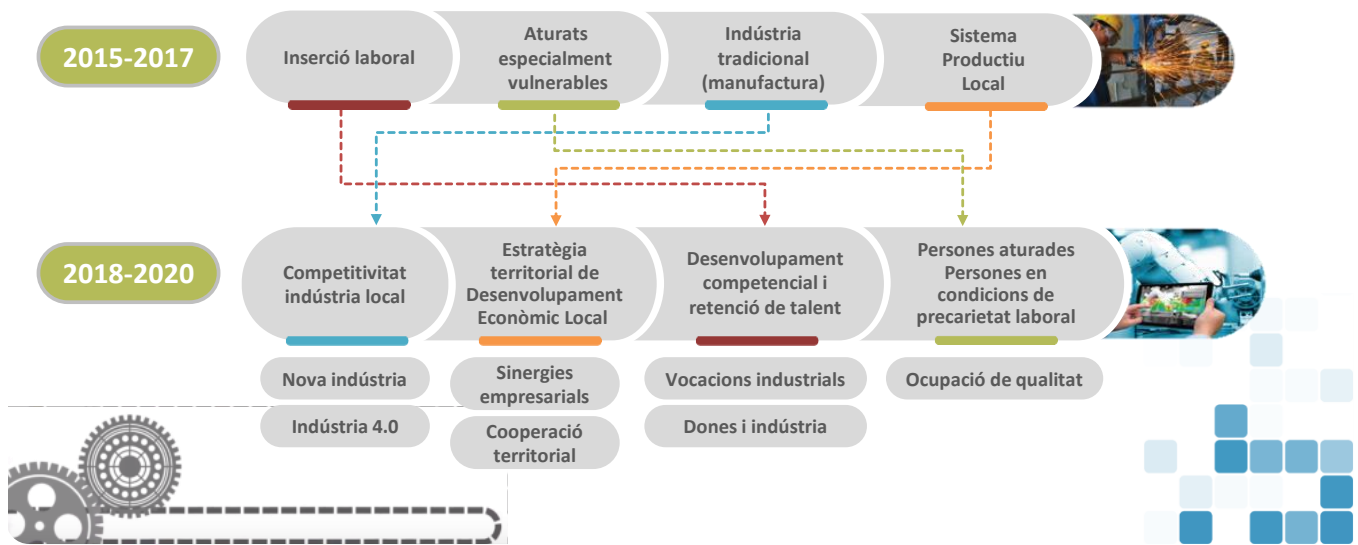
2015-2017

Inserció laboral

Aturats especialment vulnerables

Indústria tradicional (manufactura)

Sistema Productiu Local

2018-2020

Competitivitat indústria local

Estratègia territorial de Desenvolupament Econòmic Local

Desenvolupament competencial i retenció de talent

Persones aturades Persones en condicions de precarietat laboral

Nova indústria

Indústria 4.0

Sinergies empresarials

Cooperació territorial

Vocacions industrials

Dones i indústria

Ocupació de qualitat